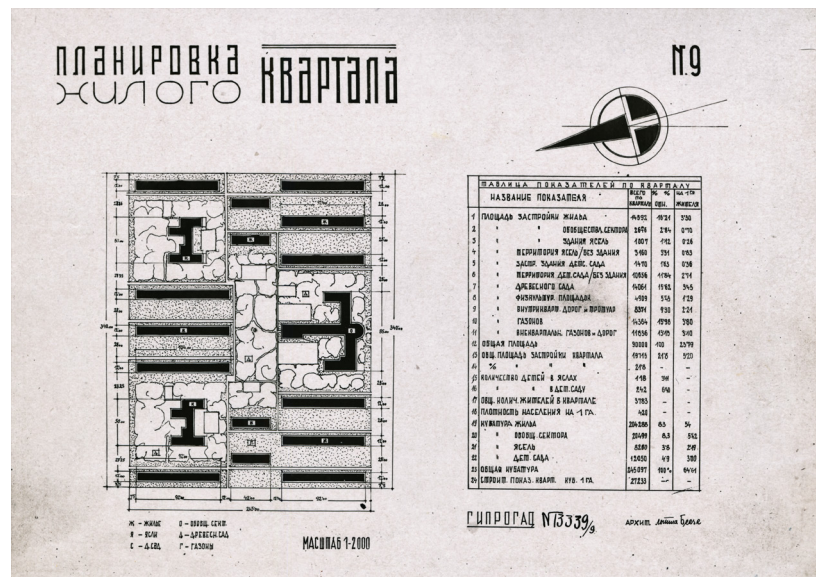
ПЛАНИРОВКА ЖИЛОГО КВАРТАЛА

№9

ТАБЛИЦА ПОКАЗАТЕЛЕЙ ПО КВАРТАЛУ

| | НАЗВАНИЕ ПОКАЗАТЕЛЯ | ВСЕГО по КВАРТАЛУ | % % ОБЩ. | на 1 ЧЕЛ. ЖИЛЬЦОВ |
|---|---|---|---|---|
| 1 | ПЛОЩАДЬ ЗАСТРОЙКИ ЖИЛЬЯ | 14552 | 15,24 | 3,30 |
| 2 | " ОБОБЩЕСТВЛ. СЕКТОРА | 2676 | 2,84 | 0,70 |
| 3 | " ЗДАНИЯ ЯСЕЛЬ | 1807 | 1,92 | 0,26 |
| 4 | " ТЕРРИТОРИЯ ЯСЕЛЬ/БЕЗ ЗДАНИЯ | 3460 | 3,91 | 0,93 |
| 5 | " ЗАСТР. ЗДАНИЯ ДЕТС. САДА | 1470 | 1,53 | 0,38 |
| 6 | " ТЕРРИТОРИЯ ДЕТ. САДА/БЕЗ ЗДАНИЯ | 10636 | 11,84 | 2,74 |
| 7 | " ДРЕВЕСНОГО САДА | 14061 | 11,82 | 3,45 |
| 8 | " ФИЗКУЛЬТУР. ПЛОЩАДОК | 4929 | 5,43 | 1,29 |
| 9 | " ВНУТРИКВАРТ. ДОРОГ и ПРОЕЗДОВ | 8371 | 9,30 | 2,24 |
| 10 | " ГАЗОНОВ | 14364 | 15,98 | 3,80 |
| 11 | " ВНЕКВАРТАЛЬН. ГАЗОНОВ и ДОРОГ | 11836 | 13,10 | 3,40 |
| 12 | ОБЩАЯ ПЛОЩАДЬ | 90000 | 100 | 23,77 |
| 13 | ОБЩ. ПЛОЩАДЬ ЗАСТРОЙКИ КВАРТАЛА | 19713 | 21,8 | 5,20 |
| 14 | % " " | 21,8 | – | – |
| 15 | КОЛИЧЕСТВО ДЕТЕЙ В ЯСЛЯХ | 418 | 3,6 | – |
| 16 | " " В ДЕТ. САДУ | 243 | 6,4 | – |
| 17 | ОБЩ. КОЛИЧ. ЖИТЕЛЕЙ В КВАРТАЛЕ | 3783 | – | – |
| 18 | ПЛОТНОСТЬ НАСЕЛЕНИЯ НА 1 ГА. | 420 | – | – |
| 19 | КУБАТУРА ЖИЛЬЯ | 204288 | 8,3 | 54 |
| 20 | " ОБОБЩ. СЕКТОРА | 20499 | 8,3 | 5,42 |
| 21 | " ЯСЕЛЬ | 8080 | 3,5 | 2,11 |
| 22 | " ДЕТ. САДА | 12030 | 4,9 | 3,00 |
| 23 | ОБЩАЯ КУБАТУРА | 245097 | 100 | 64,4 |
| 24 | СРЕДН. ПОКАЗ. КВАРТ. КУБ. 1 ГА. | 27233 | – | – |

Ж – ЖИЛЬЕ
Я – ЯСЛИ
С – Д.САД
О – ОБОБЩ. СЕКТ.
Д – ДРЕВЕСН. САД
Г – ГАЗОНЫ

МАСШТАБ 1:2000

ГИПРОГРАД №13339/9

АРХИТ. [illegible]